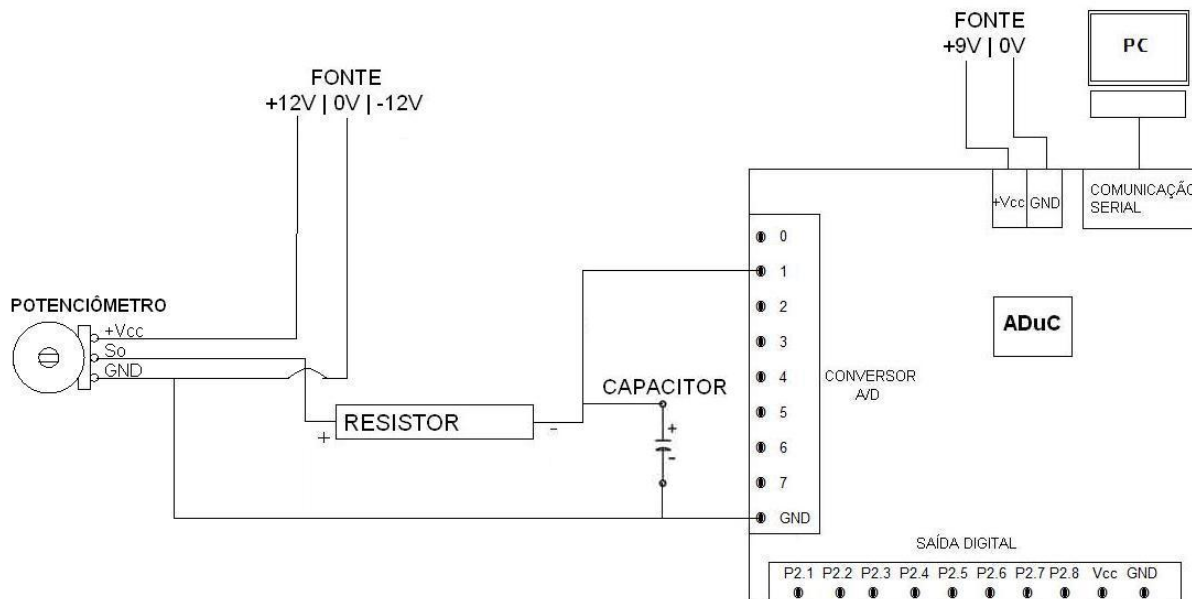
FONTE
+12V | 0V | -12V

FONTE
+9V | 0V

PC

+Vcc GND

COMUNICAÇÃ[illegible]
SERIAL

POTENCIÔMETRO
+Vcc
So
GND

0
1
2
3
4
5
6
7
GND

ADuC

CONVERSOR
A/D

CAPACITOR
+
-

+
RESISTOR
-

SAÍDA DIGITAL

P2.1 P2.2 P2.3 P2.4 P2.5 P2.6 P2.7 P2.8 Vcc GND